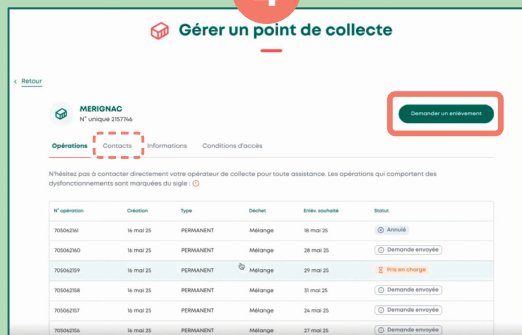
Gérer un point de collecte

< Retour

MERIGNAC
N° unique 2157766

Demander un enlèvement

Opérations Contacts Informations Conditions d'accès

N'hésitez pas à contacter directement votre opérateur de collecte pour toute assistance. Les opérations qui comportent des dysfonctionnements sont marquées du sigle :

| N° opération | Création | Type | Déchet | Enlèv. souhaité | Statut |
|---|---|---|---|---|---|
| 705062161 | 16 mai 25 | PERMANENT | Mélange | 16 mai 25 | Annulé |
| 705062160 | 16 mai 25 | PERMANENT | Mélange | 28 mai 25 | Demande envoyée |
| 705062159 | 16 mai 25 | PERMANENT | Mélange | 29 mai 25 | Prise en charge |
| 705062158 | 16 mai 25 | PERMANENT | Mélange | 23 mai 25 | Demande envoyée |
| 705062157 | 16 mai 25 | PERMANENT | Mélange | 22 mai 25 | Demande envoyée |
| 705062156 | 16 mai 25 | PERMANENT | Mélange | 21 mai 25 | Demande envoyée |